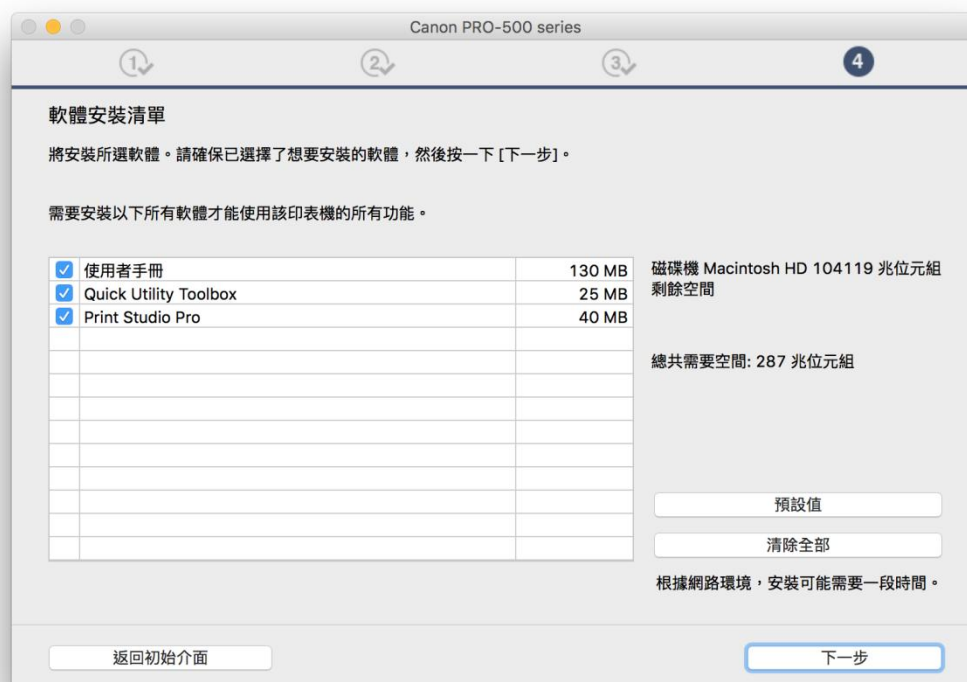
Canon PRO-500 series

1 2 3 4

軟體安裝清單

將安裝所選軟體。請確保已選擇了想要安裝的軟體，然後按一下 [下一步]。

需要安裝以下所有軟體才能使用該印表機的所有功能。

| | | |
|---|---|---|
| ☑ | 使用者手冊 | 130 MB |
| ☑ | Quick Utility Toolbox | 25 MB |
| ☑ | Print Studio Pro | 40 MB |

磁碟機 Macintosh HD 104119 兆位元組剩餘空間

總共需要空間: 287 兆位元組

預設值

清除全部

根據網路環境，安裝可能需要一段時間。

返回初始介面

下一步